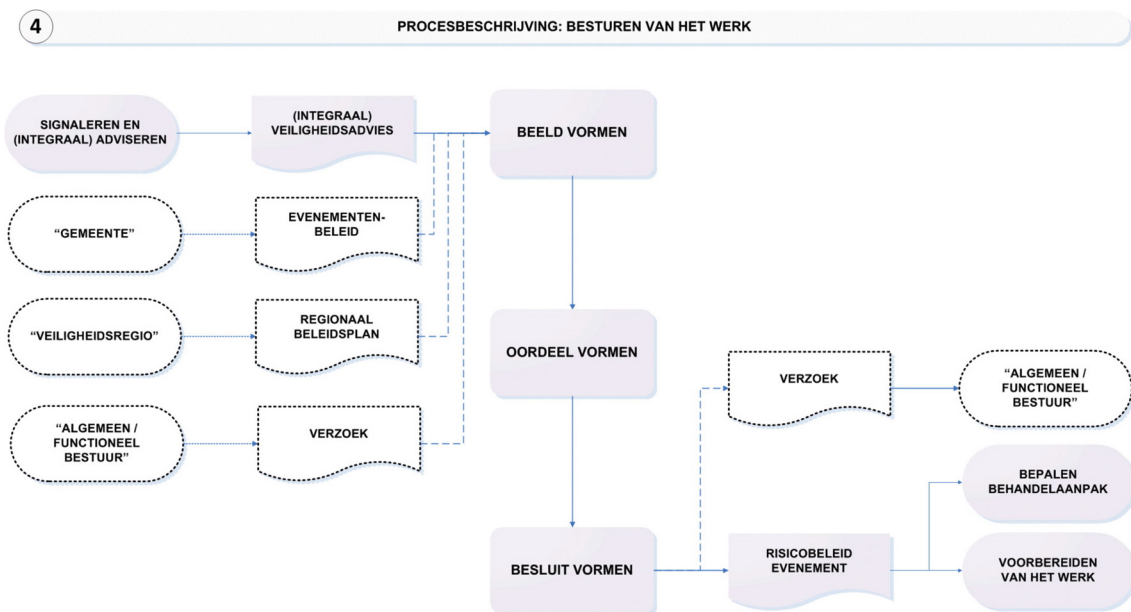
4

PROCESBESCHRIJVING: BESTUREN VAN HET WERK

SIGNALEREN EN (INTEGRAAL) ADVISEREN

(INTEGRAAL) VEILIGHEIDSADVIES

BEELD VORMEN

"GEMEENTE"

EVENEMENTEN-BELEID

"VEILIGHEIDSREGIO"

REGIONAAL BELEIDSPLAN

"ALGEMEEN / FUNCTIONEEL BESTUUR"

VERZOEK

OORDEEL VORMEN

VERZOEK

"ALGEMEEN / FUNCTIONEEL BESTUUR"

BEPALEN BEHANDELAANPAK

BESLUIT VORMEN

RISICOBELEID EVENEMENT

VOORBEREIDEN VAN HET WERK